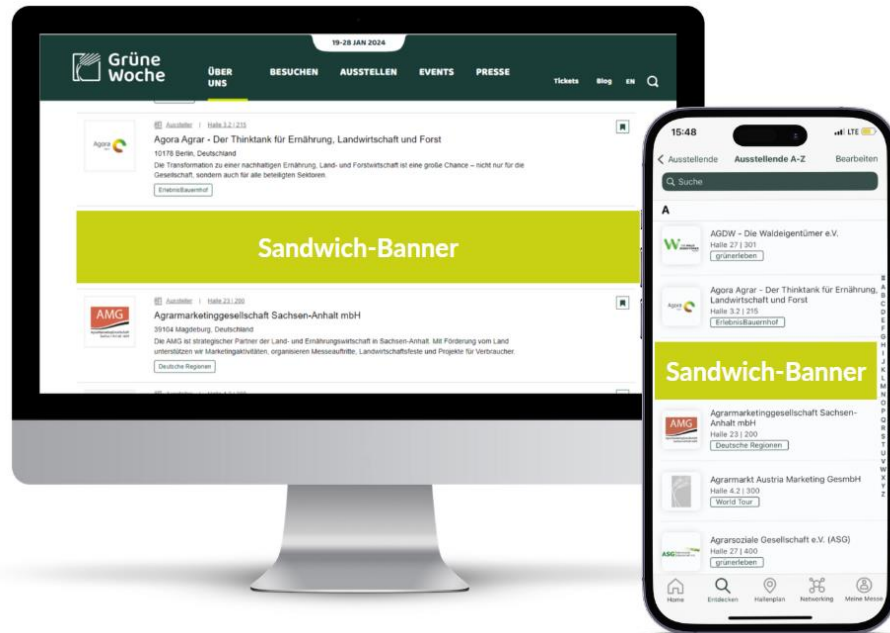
19-28 JAN 2024

Grüne Woche

ÜBER UNS BESUCHEN AUSSTELLEN EVENTS PRESSE Tickets Blog EN

Agora

Aussteller | Halle 3.2 | 215

Agora Agrar - Der Thinktank für Ernährung, Landwirtschaft und Forst

10178 Berlin, Deutschland

Die Transformation zu einer nachhaltigen Ernährung, Land- und Forstwirtschaft ist eine große Chance – nicht nur für die Gesellschaft, sondern auch für alle beteiligten Sektoren.

ErlebnisBauernhof

Sandwich-Banner

AMG

Aussteller | Halle 23 | 200

Agrarmarketinggesellschaft Sachsen-Anhalt mbH

39104 Magdeburg, Deutschland

Die AMG ist strategischer Partner der Land- und Ernährungswirtschaft in Sachsen-Anhalt. Mit Förderung vom Land unterstützen wir Marketingaktivitäten, organisieren Messeauftritte, Landwirtschaftsfeste und Projekte für Verbraucher.

Deutsche Regionen

15:48 LTE

< Ausstellende Ausstellende A-Z Bearbeiten

Suche

A

AGDW – Die Waldeigentümer e.V.
Halle 27 | 301
grünerleben

Agora Agrar - Der Thinktank für Ernährung, Landwirtschaft und Forst
Halle 3.2 | 215
ErlebnisBauernhof

Sandwich-Banner

AMG

Agrarmarketinggesellschaft Sachsen-Anhalt mbH
Halle 23 | 200
Deutsche Regionen

Agrarmarkt Austria Marketing GesmbH
Halle 4.2 | 300
World Tour

Agrarsoziale Gesellschaft e.V. (ASG)
Halle 27 | 400
grünerleben

Home Entdecken Hallenplan Networking Meine Messe